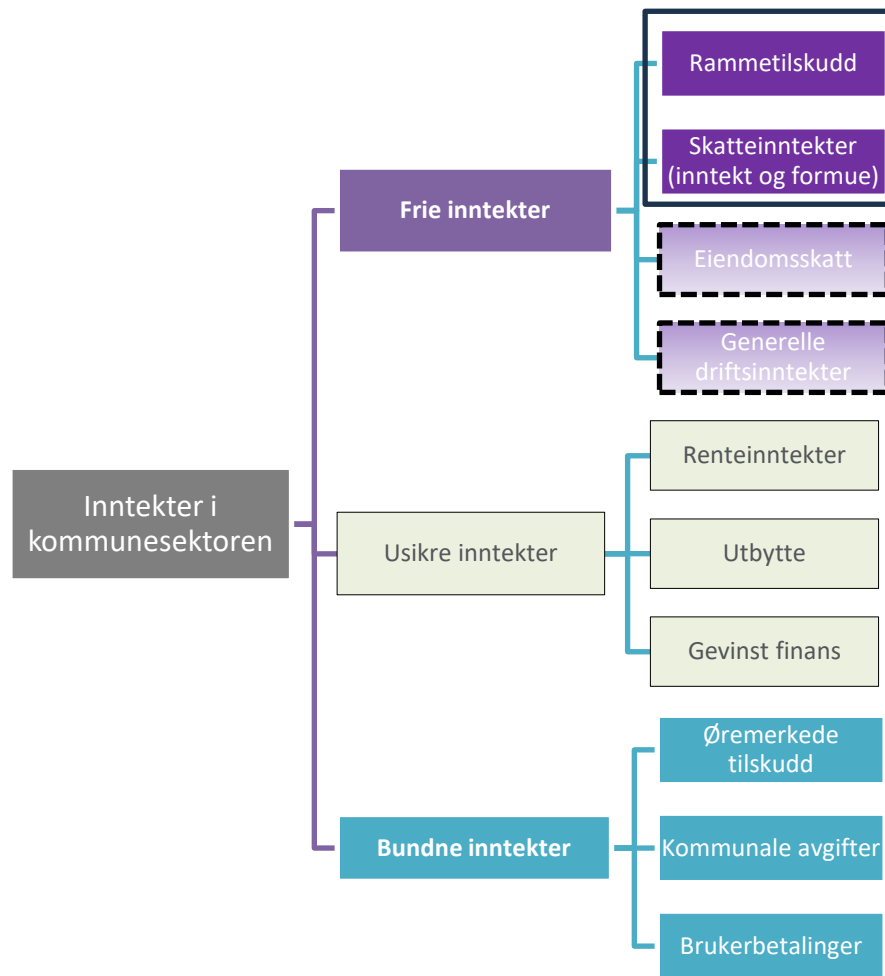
Inntekter i kommunesektoren

Frie inntekter

Rammetilskudd

Skatteinntekter (inntekt og formue)

Eiendomsskatt

Generelle driftsinntekter

Usikre inntekter

Renteinntekter

Utbytte

Gevinst finans

Bundne inntekter

Øremerkede tilskudd

Kommunale avgifter

Brukerbetalinger